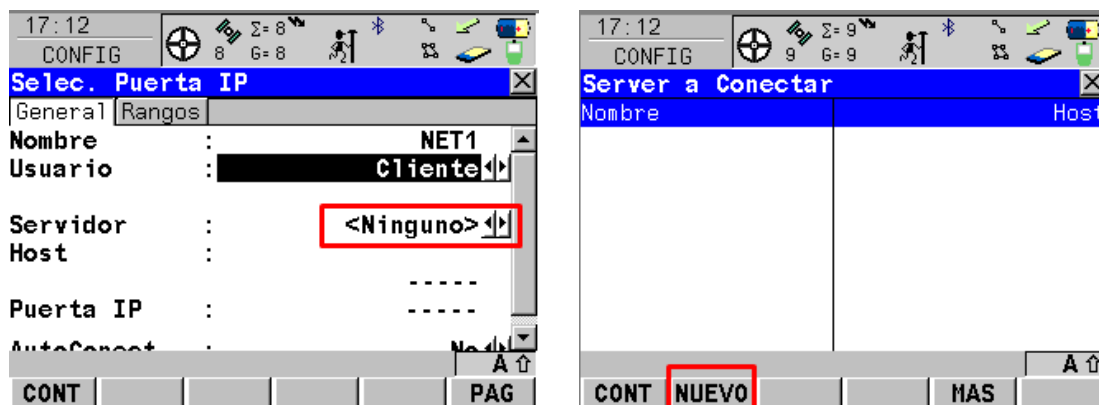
17:12
CONFIG
8 Σ= 8 G= 8

Selec. Puerta IP
General Rangos
Nombre : NET1
Usuario : Cliente
Servidor : <Ninguno>
Host :
-----
Puerta IP : -----
AutoConect : No

A ⇧
CONT PAG

17:12
CONFIG
9 Σ= 9 G= 9

Server a Conectar
Nombre Host

A ⇧
CONT NUEVO MAS